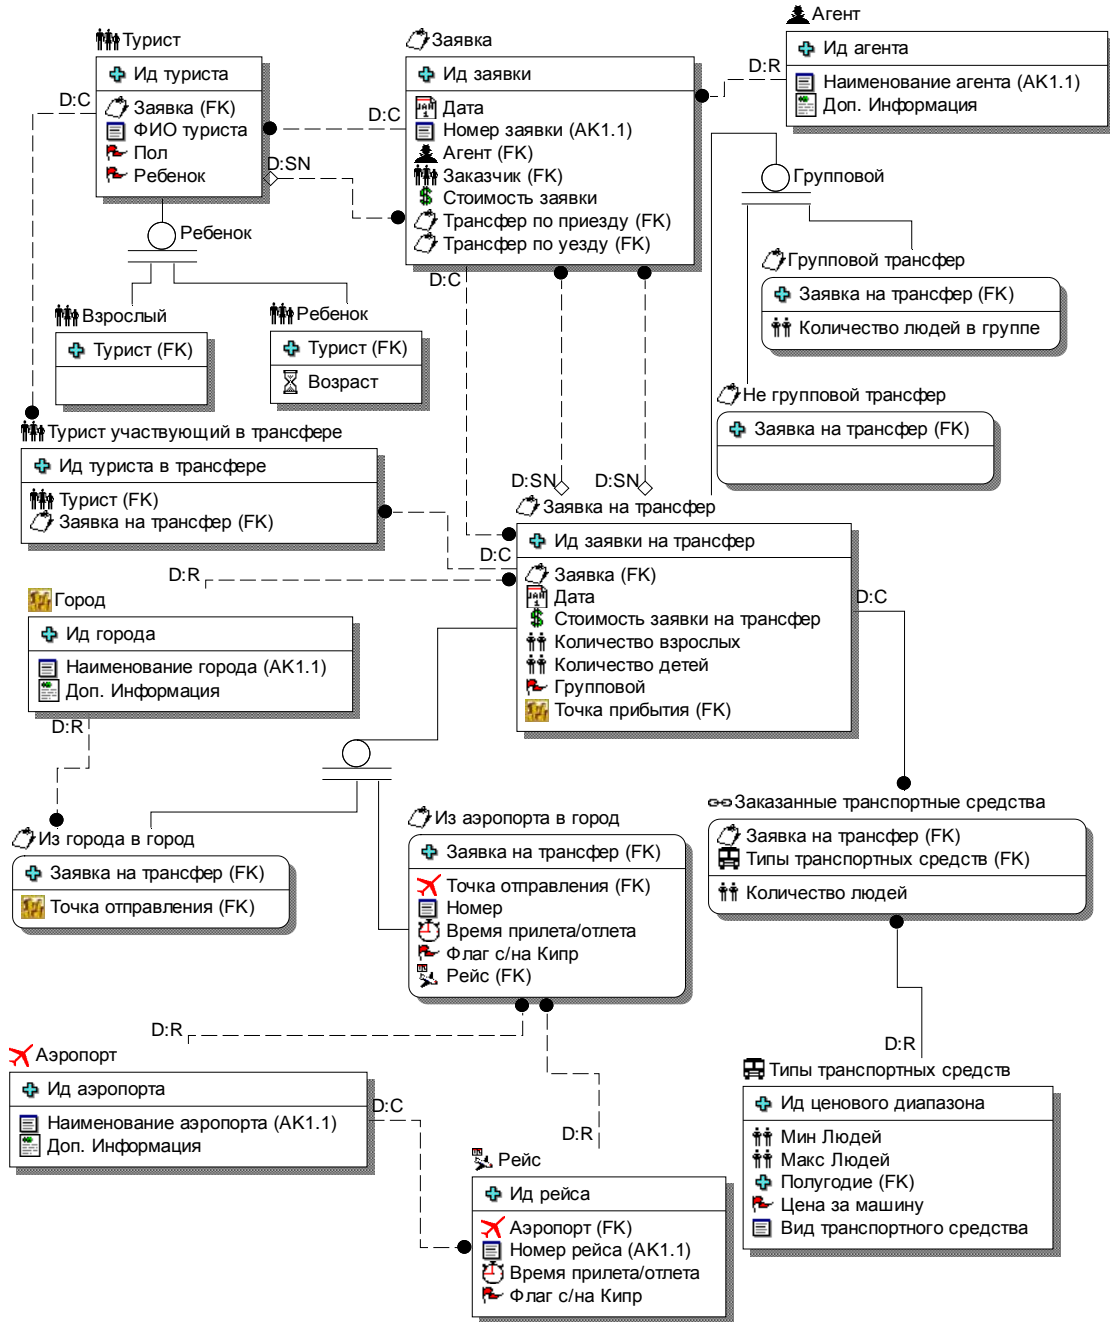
Агент

Ид агента

Наименование агента (AK1.1)
Доп. Информация

D:R

Заявка

Ид заявки

Дата
Номер заявки (AK1.1)
Агент (FK)
Заказчик (FK)
Стоимость заявки
Трансфер по приезду (FK)
Трансфер по уезду (FK)

Турист

Ид туриста

Заявка (FK)
ФИО туриста
Пол
Ребенок

D:C

D:C

D:SN

Ребенок

Взрослый

Турист (FK)

Ребенок

Турист (FK)

Возраст

Групповой

Групповой трансфер

Заявка на трансфер (FK)

Количество людей в группе

Не групповой трансфер

Заявка на трансфер (FK)

D:C

Турист участвующий в трансфере

Ид туриста в трансфере

Турист (FK)
Заявка на трансфер (FK)

D:SN

D:SN

Заявка на трансфер

Ид заявки на трансфер

Заявка (FK)
Дата
Стоимость заявки на трансфер
Количество взрослых
Количество детей
Групповой
Точка прибытия (FK)

D:C

D:R

D:C

Город

Ид города

Наименование города (AK1.1)
Доп. Информация

D:R

Из города в город

Заявка на трансфер (FK)

Точка отправления (FK)

Из аэропорта в город

Заявка на трансфер (FK)

Точка отправления (FK)
Номер
Время прилета/отлета
Флаг с/на Кипр
Рейс (FK)

Заказанные транспортные средства

Заявка на трансфер (FK)
Типы транспортных средств (FK)

Количество людей

D:R

D:R

Аэропорт

Ид аэропорта

Наименование аэропорта (AK1.1)
Доп. Информация

D:C

D:R

Рейс

Ид рейса

Аэропорт (FK)
Номер рейса (AK1.1)
Время прилета/отлета
Флаг с/на Кипр

Типы транспортных средств

Ид ценового диапазона

Мин Людей
Макс Людей
Полугодие (FK)
Цена за машину
Вид транспортного средства